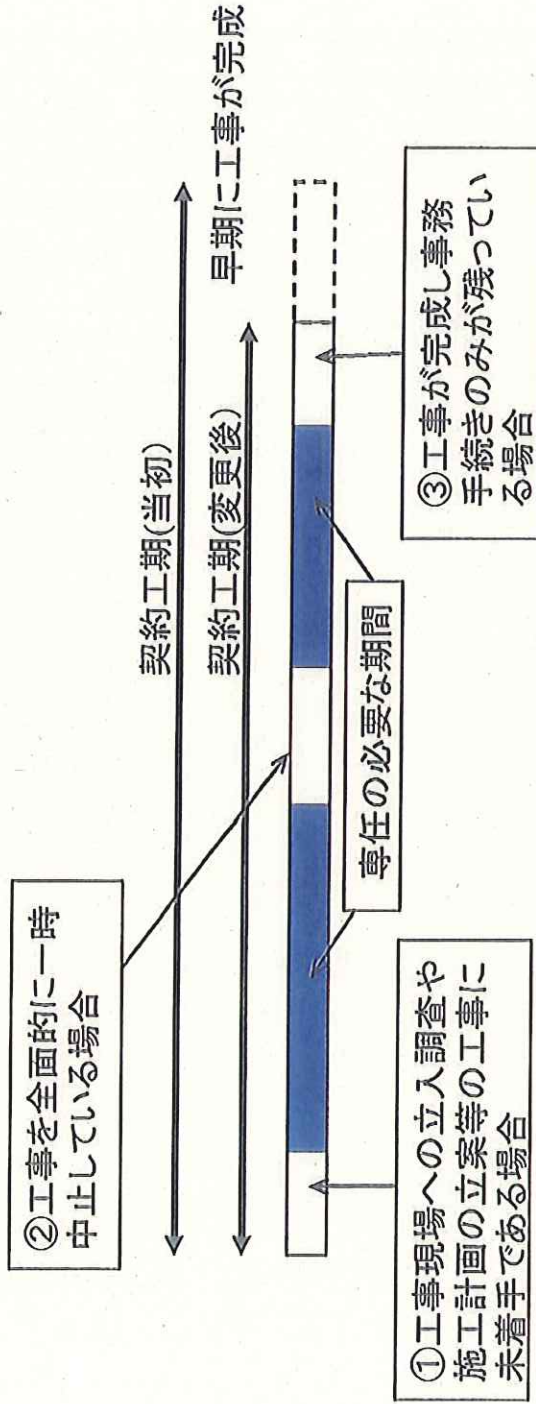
早期に工事が完成

契約工期(当初)

契約工期(変更後)

②工事を全面的に一時中止している場合

専任の必要な期間

③工事が完成し事務手続きのみが残っている場合

①工事現場への立入調査や施工計画の立案等の工事に未着手である場合